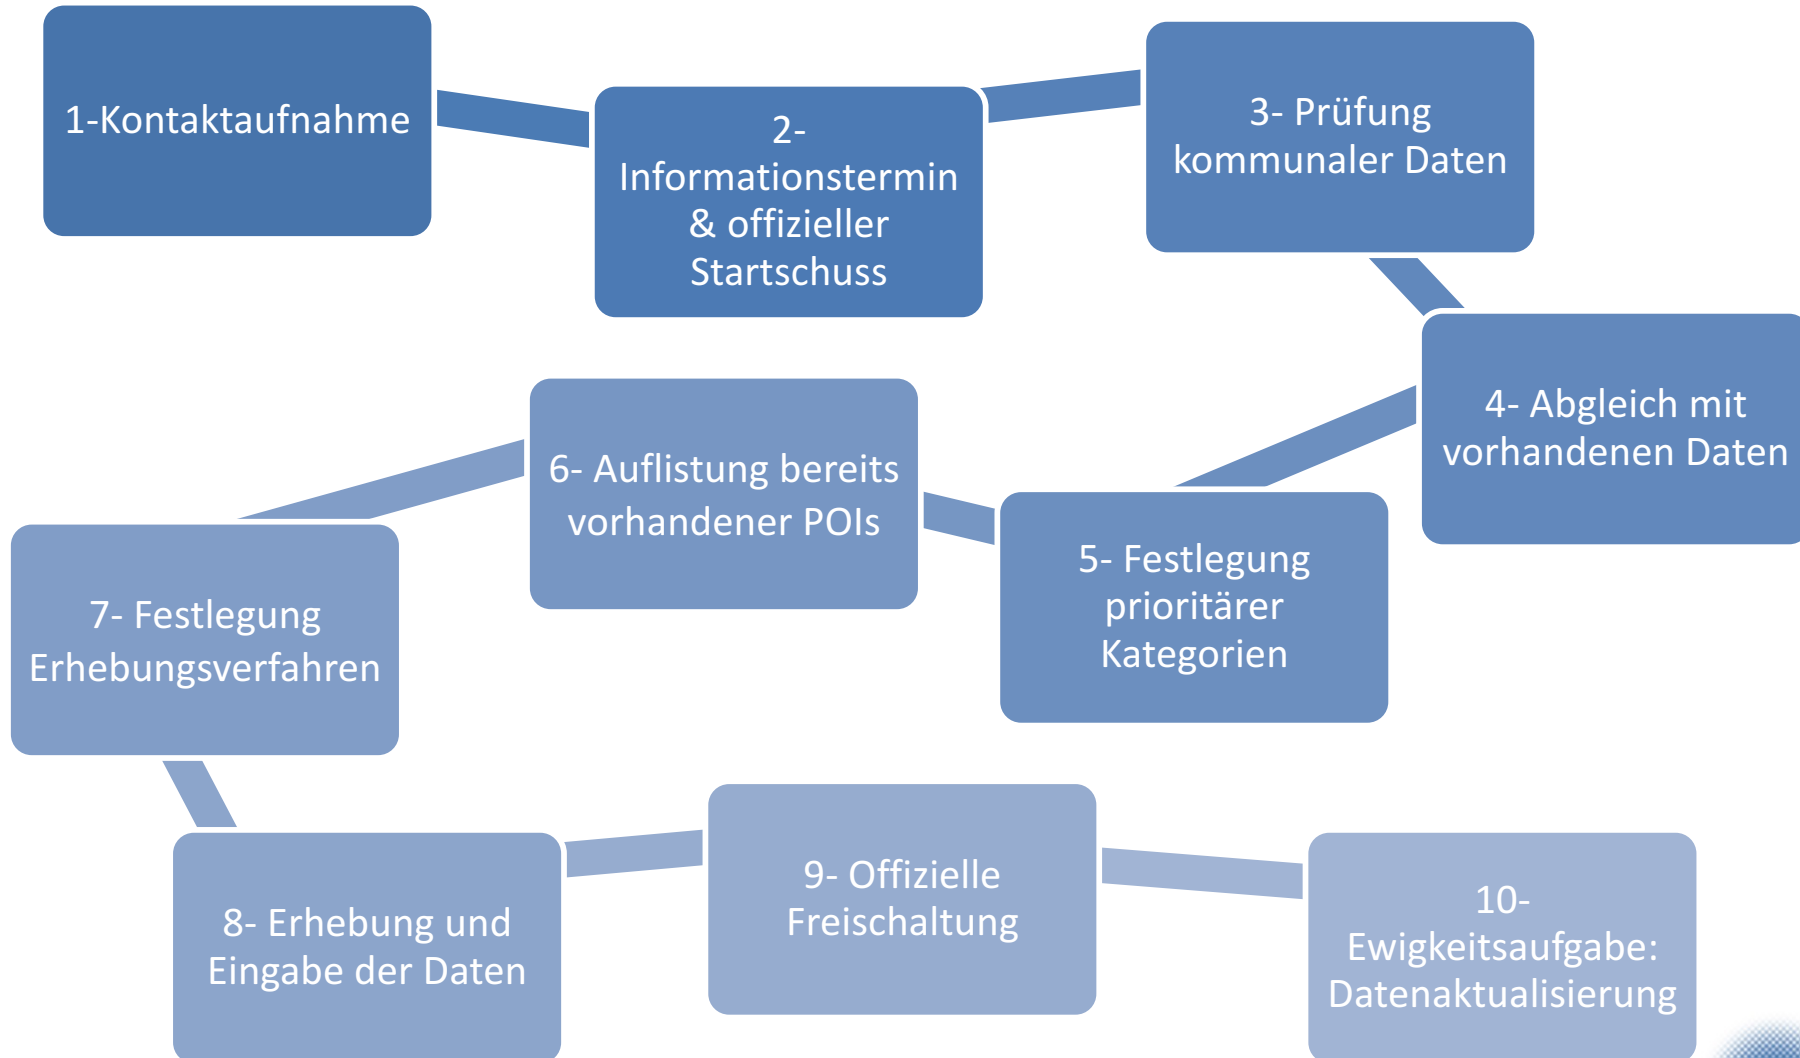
1-Kontaktaufnahme

2- Informationstermin & offizieller Startschuss

3- Prüfung kommunaler Daten

4- Abgleich mit vorhandenen Daten

5- Festlegung prioritärer Kategorien

6- Auflistung bereits vorhandener POIs

7- Festlegung Erhebungsverfahren

8- Erhebung und Eingabe der Daten

9- Offizielle Freischaltung

10- Ewigkeitsaufgabe: Datenaktualisierung